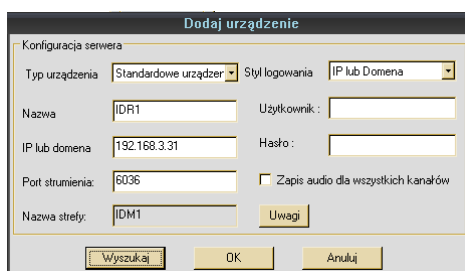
Dodaj urządzenie

Konfiguracja serwera

Typ urządzenia | Standardowe urządzer | Styl logowania | IP lub Domena

Nazwa | IDR1 | Użytkownik :

IP lub domena | 192.168.3.31 | Hasło :

Port strumienia: | 6036 | Zapis audio dla wszystkich kanałów

Nazwa strefy: | IDM1 | Uwagi

Wyszukaj | OK | Anuluj